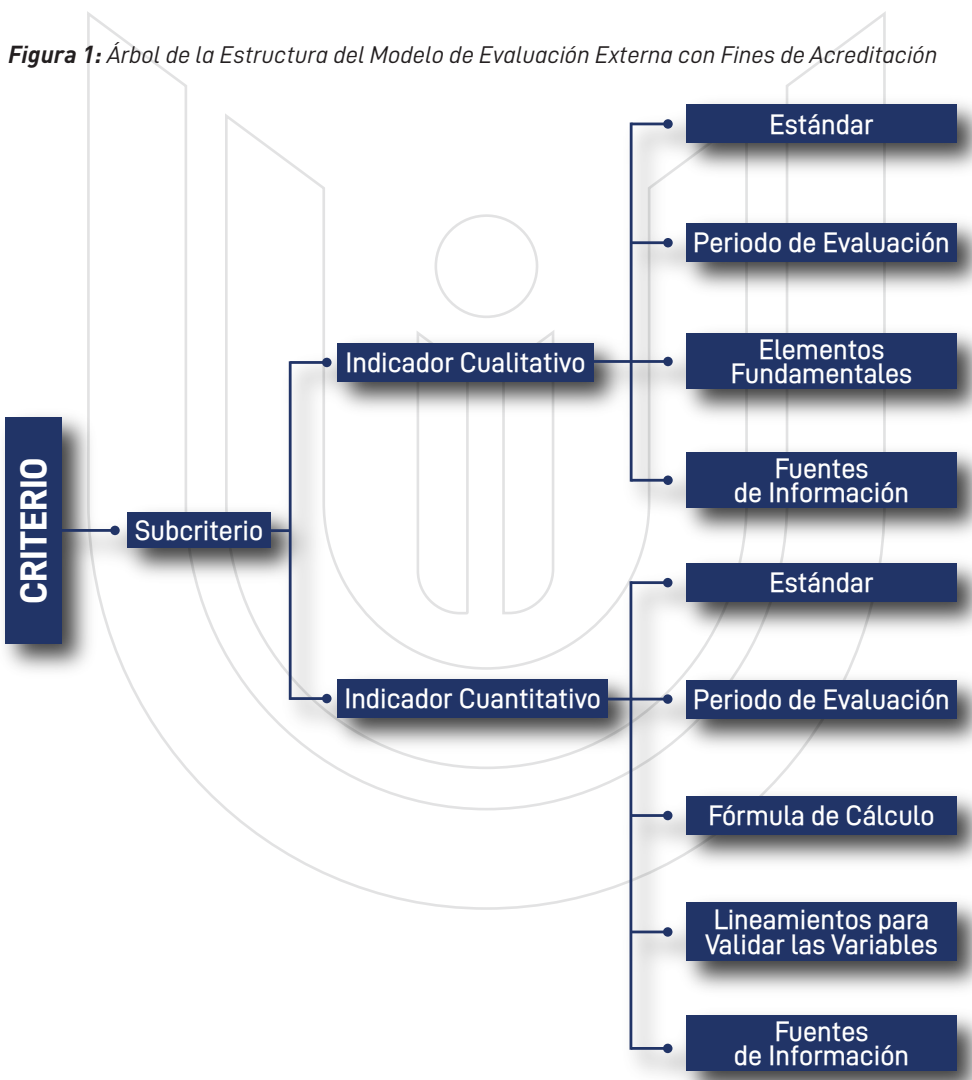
**Figura 1:** *Árbol de la Estructura del Modelo de Evaluación Externa con Fines de Acreditación*

CRITERIO

Subcriterio

Indicador Cualitativo

Estándar

Periodo de Evaluación

Elementos Fundamentales

Fuentes de Información

Indicador Cuantitativo

Estándar

Periodo de Evaluación

Fórmula de Cálculo

Lineamientos para Validar las Variables

Fuentes de Información